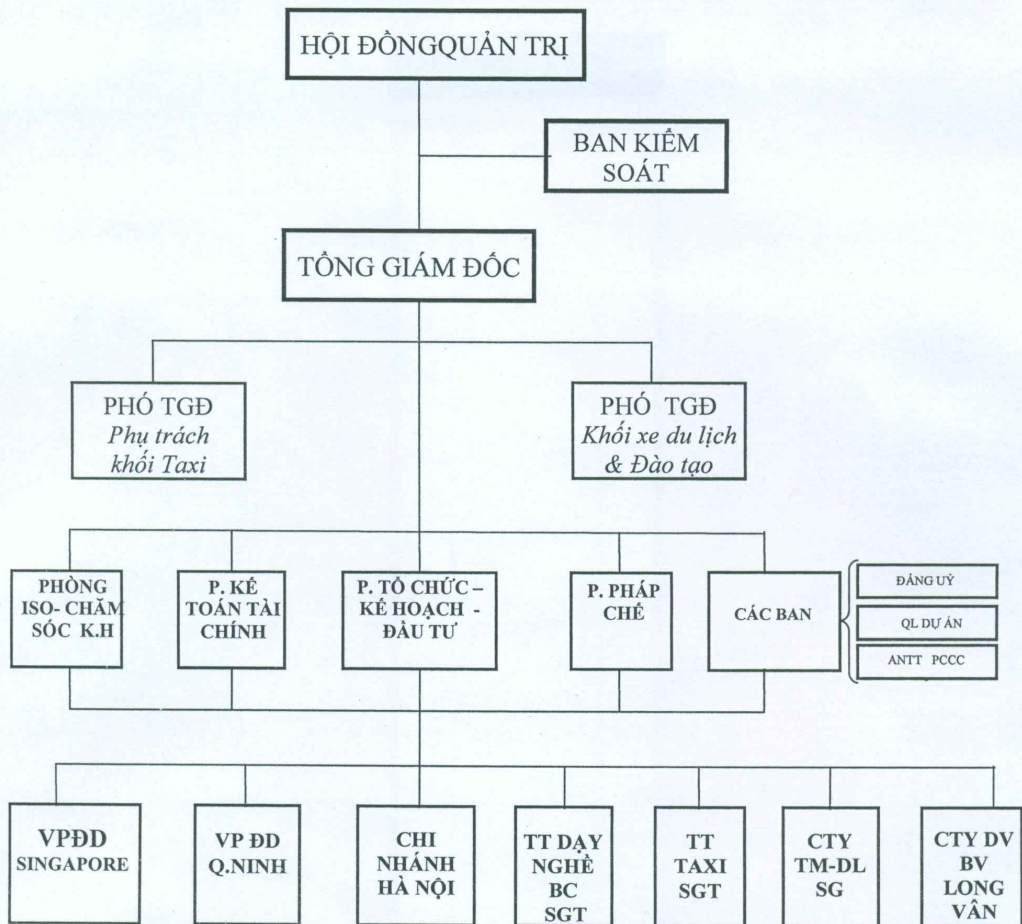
HỘI ĐỒNGQUẢN TRỊ

BAN KIỂM SOÁT

TỔNG GIÁM ĐỐC

PHÓ TGĐ
*Phụ trách khối Taxi*

PHÓ TGĐ
*Khối xe du lịch & Đào tạo*

PHÒNG ISO- CHĂM SÓC K.H

P. KẾ TOÁN TÀI CHÍNH

P. TỔ CHỨC – KẾ HOẠCH - ĐẦU TƯ

P. PHÁP CHẾ

CÁC BAN

ĐẢNG UỶ

QL DỰ ÁN

ANTT PCCC

VPĐD SINGAPORE

VP ĐD Q.NINH

CHI NHÁNH HÀ NỘI

TT DẠY NGHỀ BC SGT

TT TAXI SGT

CTY TM-DL SG

CTY DV BV LONG VÂN